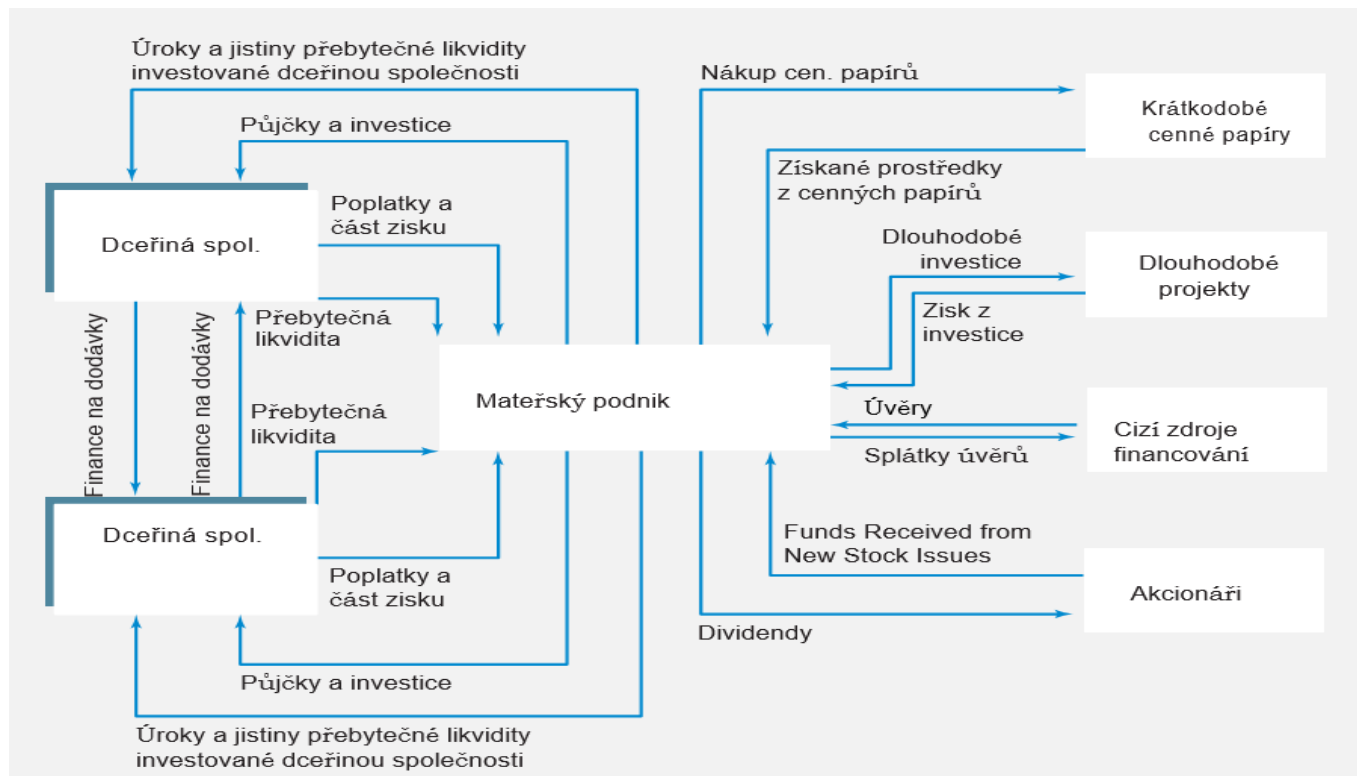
Úroky a jistiny přebytečné likvidity investované dceřinou společnosti

Půjčky a investice

Dceřiná spol.

Poplatky a část zisku

Přebytečná likvidita

Finance na dodávky

Finance na dodávky

Přebytečná likvidita

Mateřský podnik

Dceřiná spol.

Poplatky a část zisku

Půjčky a investice

Úroky a jistiny přebytečné likvidity investované dceřinou společnosti

Nákup cen. papírů

Krátkodobé cenné papíry

Získané prostředky z cenných papírů

Dlouhodobé investice

Dlouhodobé projekty

Zisk z investice

Úvěry

Cizí zdroje financování

Splátky úvěrů

Funds Received from New Stock Issues

Akcionáři

Dividendy